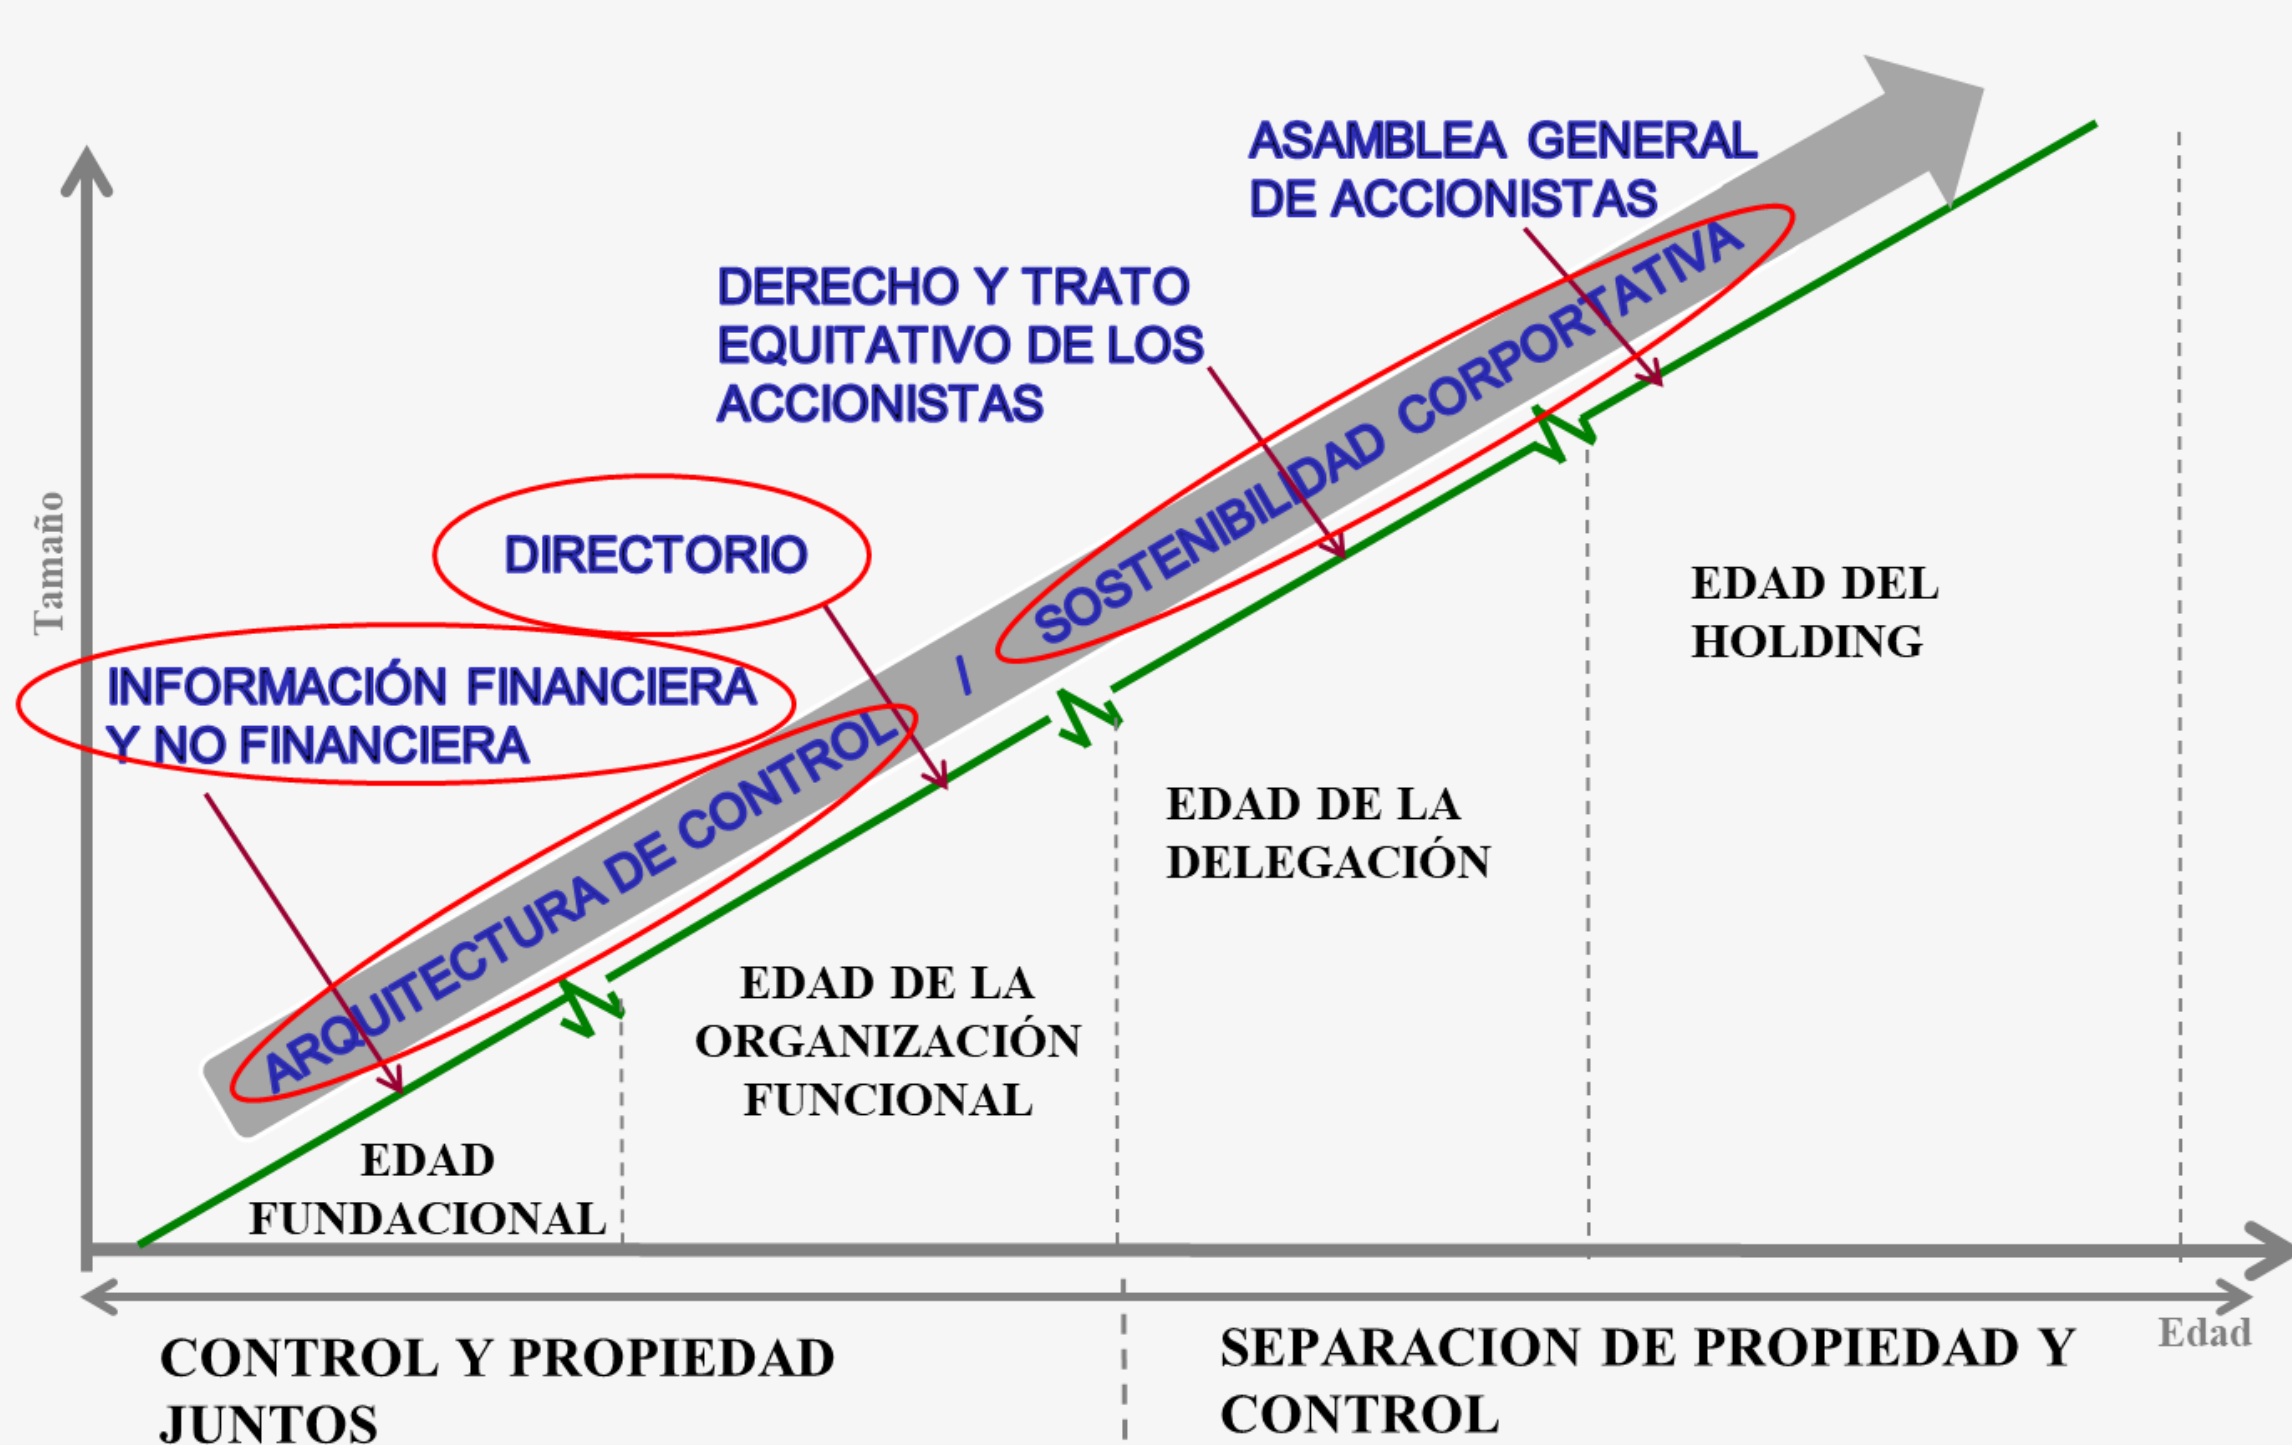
ASAMBLEA GENERAL DE ACCIONISTAS

DERECHO Y TRATO EQUITATIVO DE LOS ACCIONISTAS

DIRECTORIO

INFORMACIÓN FINANCIERA Y NO FINANCIERA

Tamaño

ARQUITECTURA DE CONTROL / SOSTENIBILIDAD CORPORTATIVA

EDAD DEL HOLDING

EDAD DE LA DELEGACIÓN

EDAD DE LA ORGANIZACIÓN FUNCIONAL

EDAD FUNDACIONAL

Edad

CONTROL Y PROPIEDAD JUNTOS

SEPARACION DE PROPIEDAD Y CONTROL